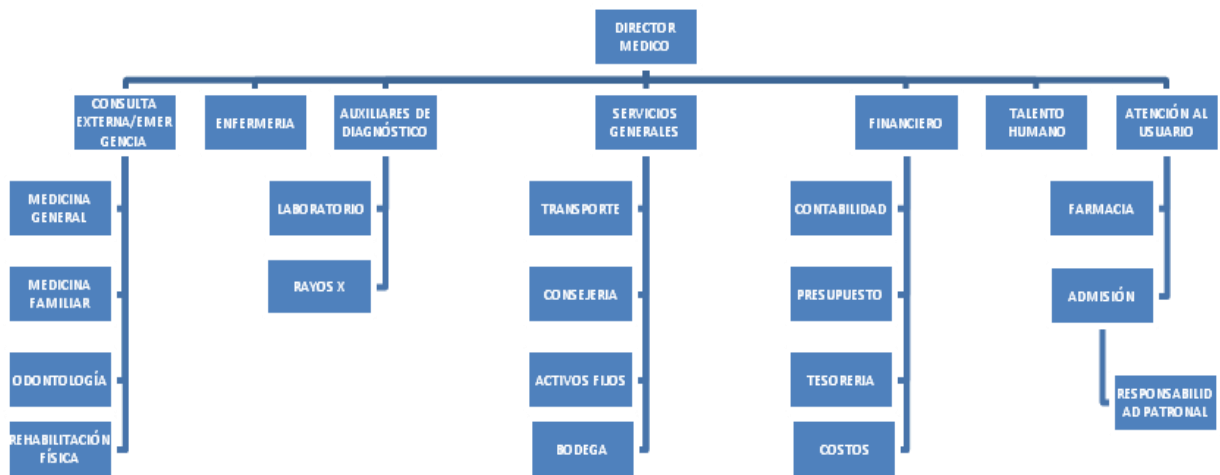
DIRECTOR MEDICO

CONSULTA EXTERNA/EMERGENCIA

ENFERMERIA

AUXILIARES DE DIAGNÓSTICO

SERVICIOS GENERALES

FINANCIERO

TALENTO HUMANO

ATENCIÓN AL USUARIO

MEDICINA GENERAL

MEDICINA FAMILIAR

ODONTOLOGÍA

REHABILITACIÓN FÍSICA

LABORATORIO

RAYOS X

TRANSPORTE

CONSEJERIA

ACTIVOS FIJOS

BODEGA

CONTABILIDAD

PRESUPUESTO

TESORERIA

COSTOS

FARMACIA

ADMISIÓN

RESPONSABILIDAD PATRONAL